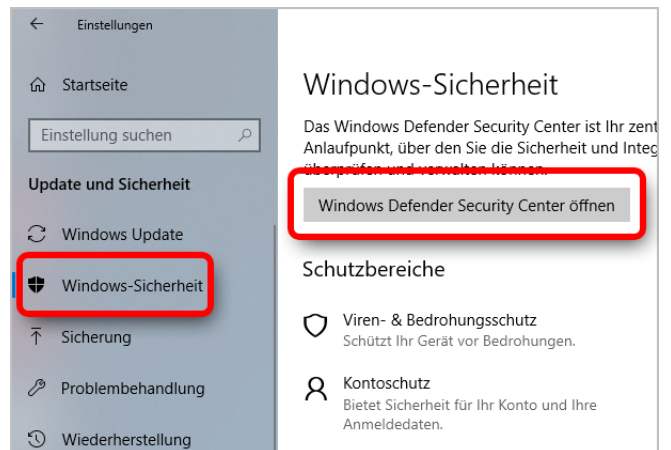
Einstellungen

Startseite

Einstellung suchen

Update und Sicherheit

Windows Update

Windows-Sicherheit

Sicherung

Problembehandlung

Wiederherstellung

Windows-Sicherheit

Das Windows Defender Security Center ist Ihr zent Anlaufpunkt, über den Sie die Sicherheit und Integ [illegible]

Windows Defender Security Center öffnen

Schutzbereiche

Viren- & Bedrohungsschutz
Schützt Ihr Gerät vor Bedrohungen.

Kontoschutz
Bietet Sicherheit für Ihr Konto und Ihre Anmeldedaten.